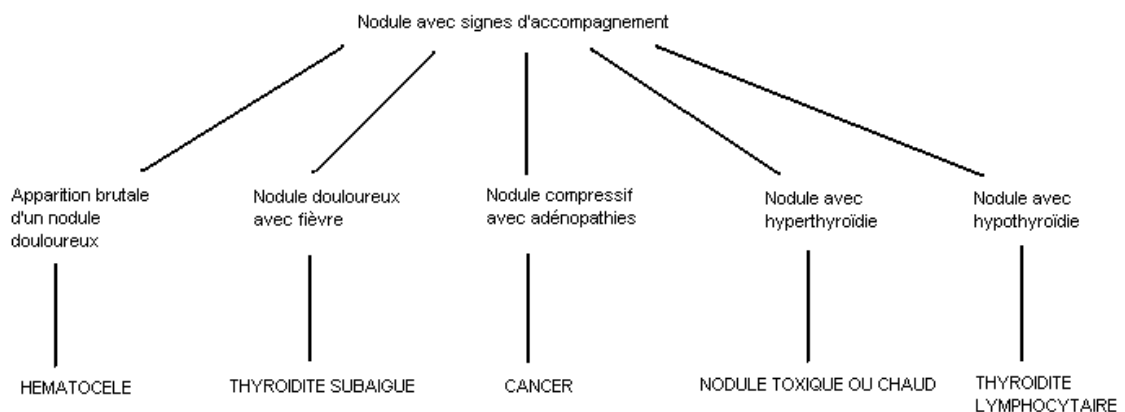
Nodule avec signes d'accompagnement

Apparition brutale d'un nodule douloureux

HEMATOCELE

Nodule douloureux avec fièvre

THYROIDITE SUBAIGUE

Nodule compressif avec adénopathies

CANCER

Nodule avec hyperthyroïdie

NODULE TOXIQUE OU CHAUD

Nodule avec hypothyroïdie

THYROIDITE LYMPHOCYTAIRE